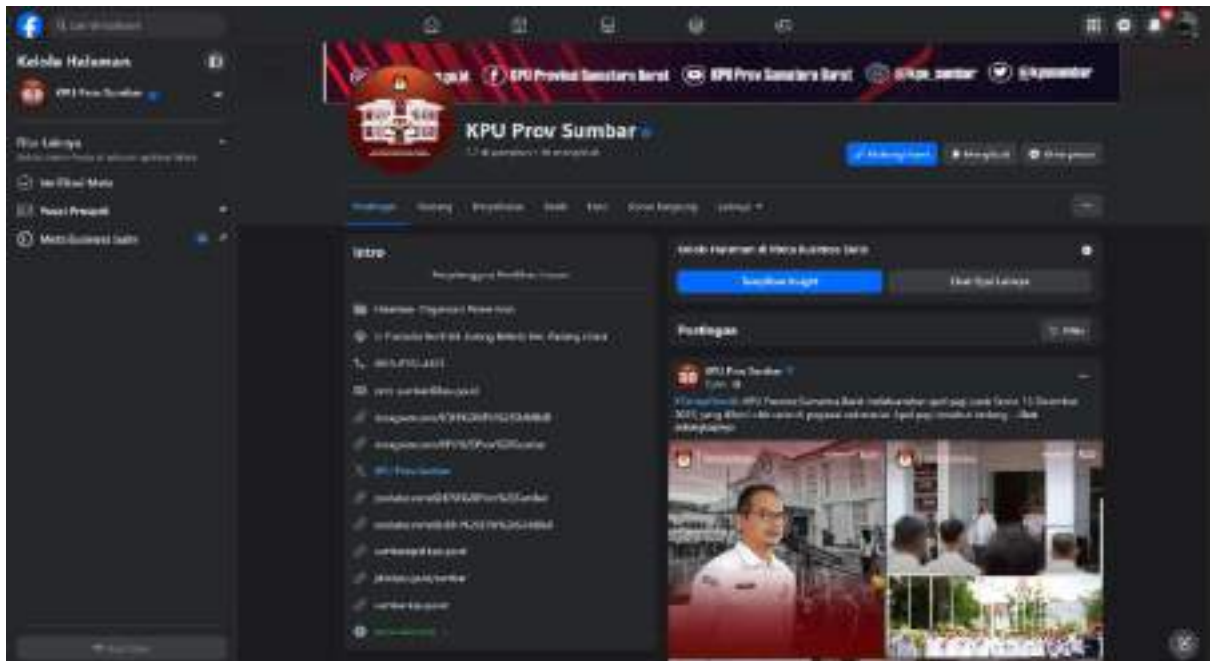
Kelola Halaman

KPU Prov Sumbar

Alat Lainnya

Verifikasi Meta

Iklan

Meta Business Suite

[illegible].go.id  KPU Provinsi Sumatera Barat  KPU Prov Sumatera Barat  @kpu_sumbar  @kpusumbar

KPU Prov Sumbar

Postingan  Tentang  Penyebutan  Reels  Foto  Video  Lainnya

Intro

Halaman · Organisasi Pemerintah

Jl. Pancasila No.9 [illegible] Padang, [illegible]

KPU Prov Sumbar

Kelola Halaman di Meta Business Suite

Tampilkan Insight

Postingan

Filter

KPU Prov Sumbar